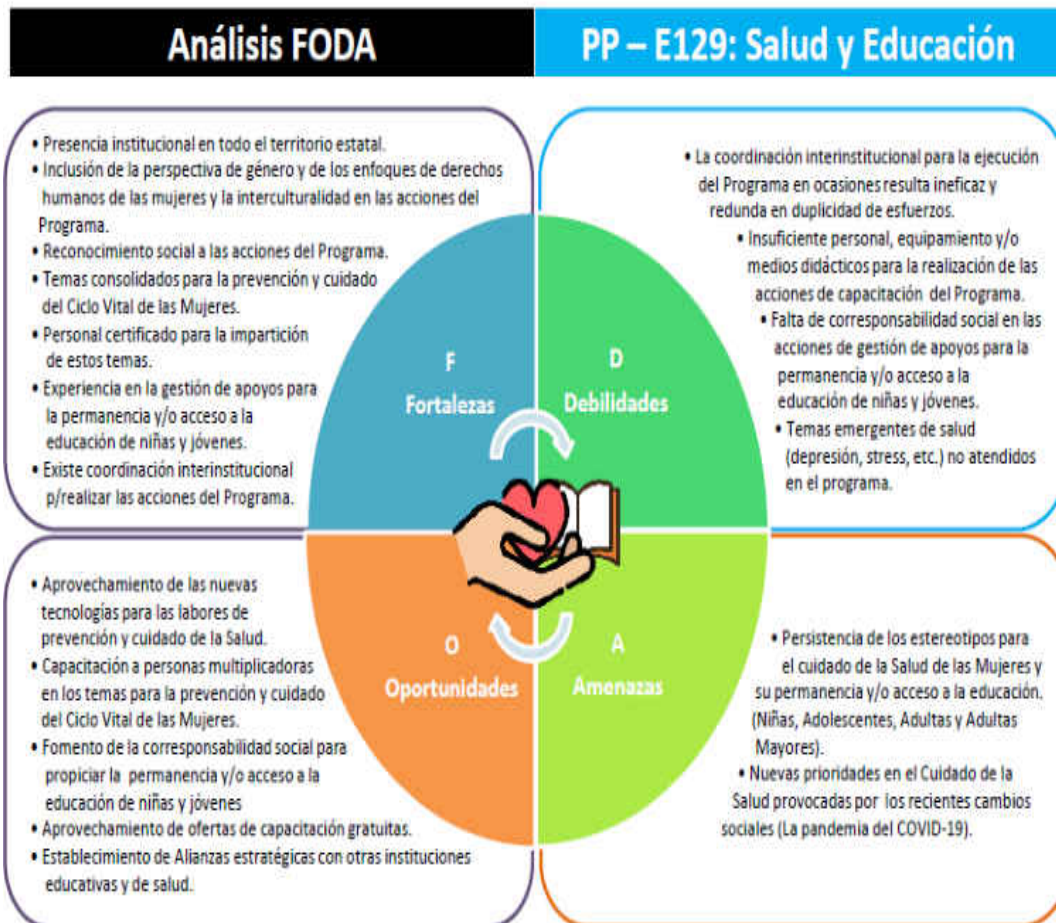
Análisis FODA

PP – E129: Salud y Educación

• Presencia institucional en todo el territorio estatal.
• Inclusión de la perspectiva de género y de los enfoques de derechos humanos de las mujeres y la interculturalidad en las acciones del Programa.
• Reconocimiento social a las acciones del Programa.
• Temas consolidados para la prevención y cuidado del Ciclo Vital de las Mujeres.
• Personal certificado para la impartición de estos temas.
• Experiencia en la gestión de apoyos para la permanencia y/o acceso a la educación de niñas y jóvenes.
• Existe coordinación interinstitucional p/realizar las acciones del Programa.

• La coordinación interinstitucional para la ejecución del Programa en ocasiones resulta ineficaz y redunda en duplicidad de esfuerzos.
• Insuficiente personal, equipamiento y/o medios didácticos para la realización de las acciones de capacitación del Programa.
• Falta de corresponsabilidad social en las acciones de gestión de apoyos para la permanencia y/o acceso a la educación de niñas y jóvenes.
• Temas emergentes de salud (depresión, stress, etc.) no atendidos en el programa.

F
Fortalezas

D
Debilidades

O
Oportunidades

A
Amenazas

• Aprovechamiento de las nuevas tecnologías para las labores de prevención y cuidado de la Salud.
• Capacitación a personas multiplicadoras en los temas para la prevención y cuidado del Ciclo Vital de las Mujeres.
• Fomento de la corresponsabilidad social para propiciar la permanencia y/o acceso a la educación de niñas y jóvenes
• Aprovechamiento de ofertas de capacitación gratuitas.
• Establecimiento de Alianzas estratégicas con otras instituciones educativas y de salud.

• Persistencia de los estereotipos para el cuidado de la Salud de las Mujeres y su permanencia y/o acceso a la educación. (Niñas, Adolescentes, Adultas y Adultas Mayores).
• Nuevas prioridades en el Cuidado de la Salud provocadas por los recientes cambios sociales (La pandemia del COVID-19).